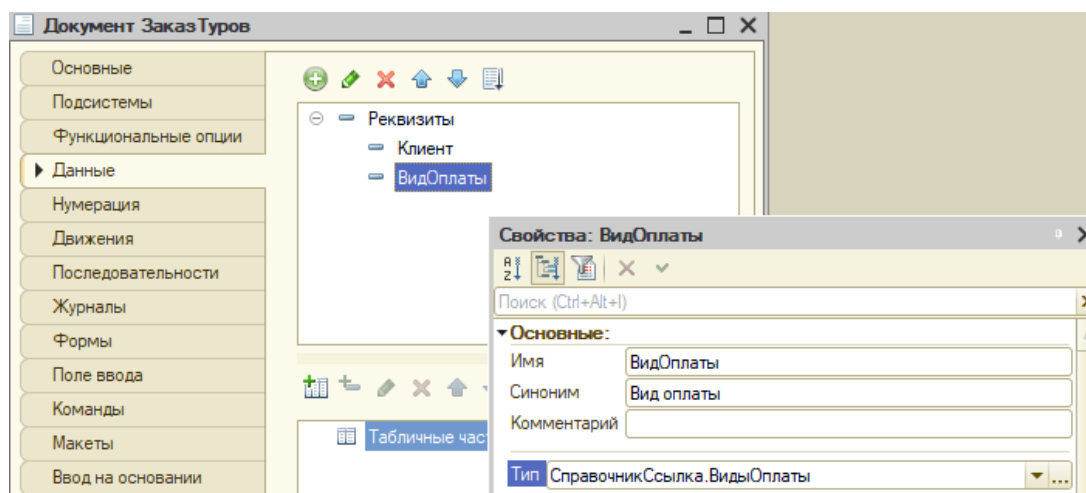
Документ ЗаказТуров

Основные
Подсистемы
Функциональные опции
Данные
Нумерация
Движения
Последовательности
Журналы
Формы
Поле ввода
Команды
Макеты
Ввод на основании

Реквизиты
Клиент
ВидОплаты

Табличные част

Свойства: ВидОплаты

Поиск (Ctrl+Alt+I)

Основные:
Имя ВидОплаты
Синоним Вид оплаты
Комментарий

Тип СправочникСсылка.ВидыОплаты